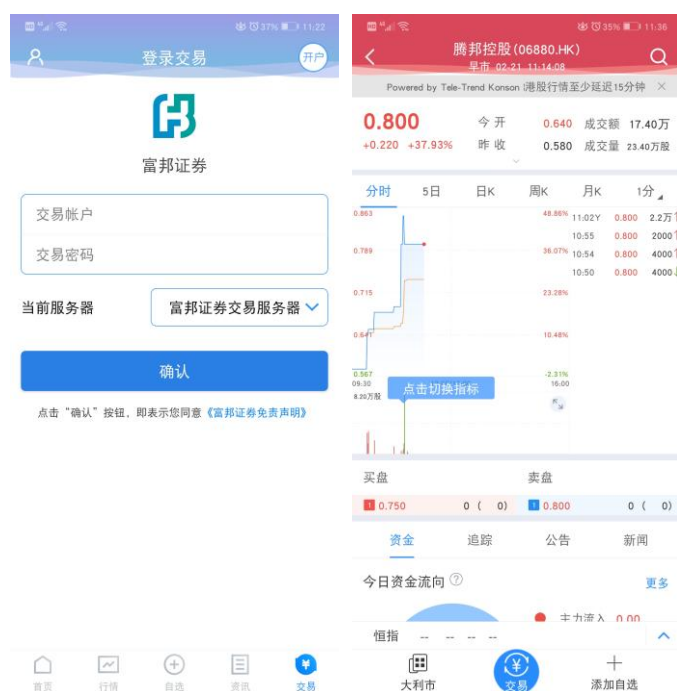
37% 11:22

登录交易

开户

富邦证券

交易帐户

交易密码

当前服务器

富邦证券交易服务器

确认

点击“确认”按钮，即表示您同意《富邦证券免责声明》

首页 行情 自选 资讯 交易

35% 11:36

腾邦控股(06880.HK)

早市 02-21 11:14:08

Powered by Tele-Trend Konson 港股行情至少延迟15分钟

0.800

+0.220 +37.93%

今开 0.640 成交额 17.40万

昨收 0.580 成交量 23.40万股

分时 5日 日K 周K 月K 1分

0.863 48.86%

0.789 36.07%

0.715 23.28%

0.641 10.48%

0.567 -2.31%

09:30 16:00

8.20万股

点击切换指标

| 11:02Y | 0.800 | 2.2万 |
|---|---|---|
| 10:55 | 0.800 | 2000 |
| 10:54 | 0.800 | 4000 |
| 10:50 | 0.800 | 4000 |

买盘 卖盘

1 0.750 0 ( 0) 1 0.800 0 ( 0)

资金 追踪 公告 新闻

今日资金流向

更多

主力流入 0.00

恒指 -- -- -- --

大利市 交易 添加自选